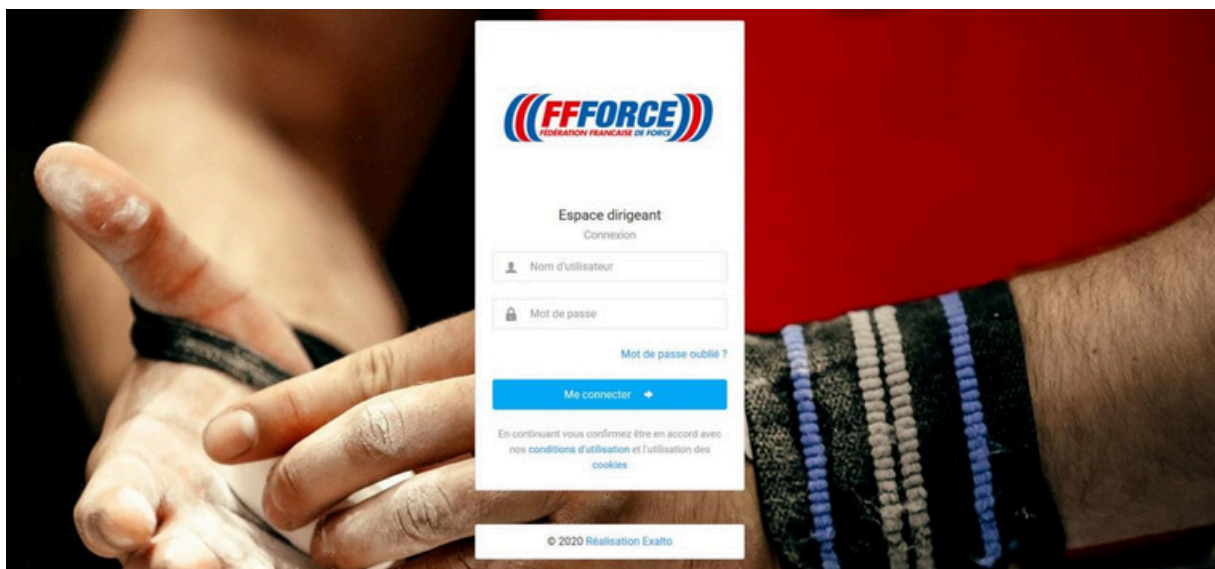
FFFORCE
FÉDÉRATION FRANCAISE DE FORCE

Espace dirigeant
Connexion

Nom d'utilisateur

Mot de passe

Mot de passe oublié ?

Me connecter

En continuant vous confirmez être en accord avec nos conditions d'utilisation et l'utilisation des cookies

© 2020 Réalisation Exalto